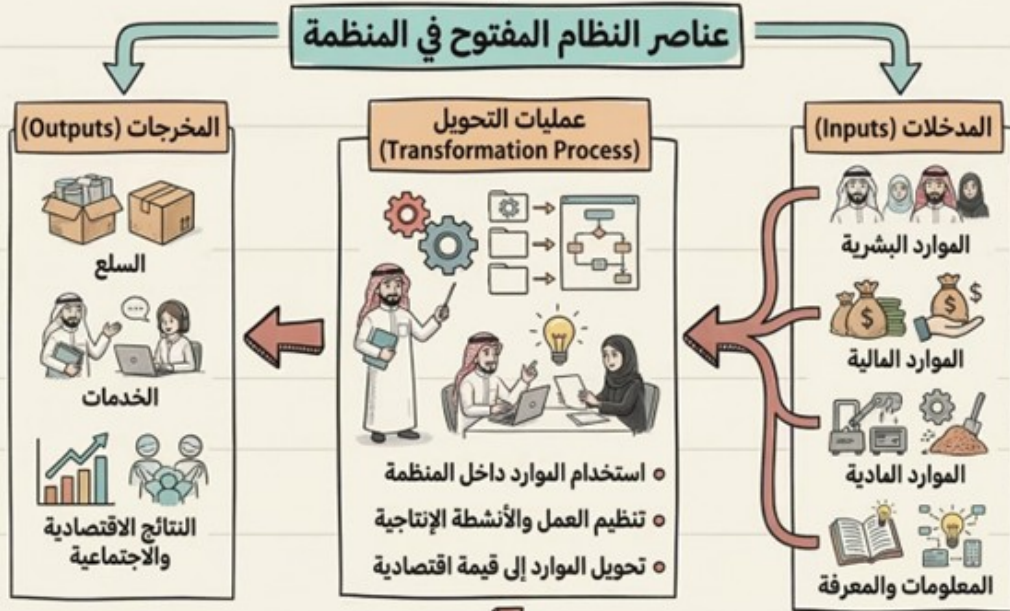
عناصر النظام المفتوح في المنظمة

المدخلات (Inputs)

الموارد البشرية

$

الموارد المالية

الموارد المادية

المعلومات والمعرفة

عمليات التحويل
(Transformation Process)

• استخدام الموارد داخل المنظمة
• تنظيم العمل والأنشطة الإنتاجية
• تحويل الموارد إلى قيمة اقتصادية

المخرجات (Outputs)

السلع

الخدمات

النتائج الاقتصادية والاجتماعية